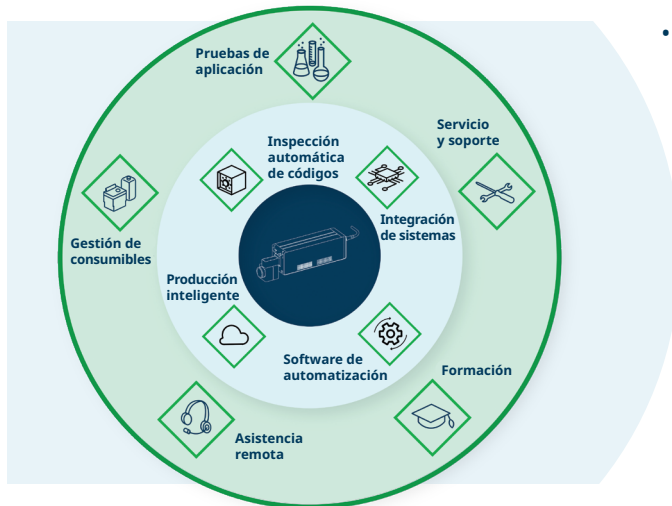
Pruebas de aplicación

Servicio y soporte

Inspección automática de códigos

Integración de sistemas

Gestión de consumibles

Producción inteligente

Software de automatización

Formación

Asistencia remota